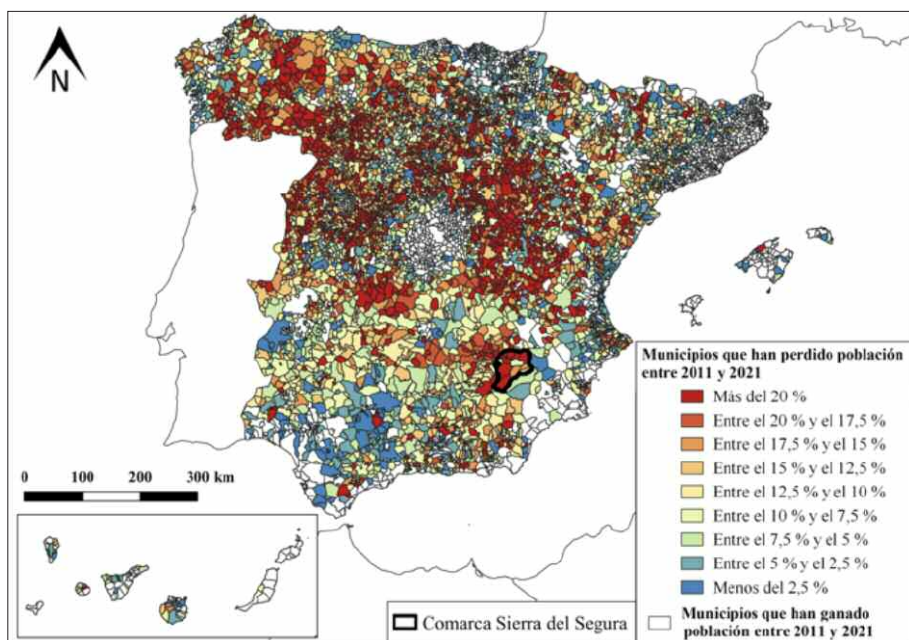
N

0 100 200 300 km

Municipios que han perdido población entre 2011 y 2021

Más del 20 %
Entre el 20 % y el 17,5 %
Entre el 17,5 % y el 15 %
Entre el 15 % y el 12,5 %
Entre el 12,5 % y el 10 %
Entre el 10 % y el 7,5 %
Entre el 7,5 % y el 5 %
Entre el 5 % y el 2,5 %
Menos del 2,5 %

Comarca Sierra del Segura

Municipios que han ganado población entre 2011 y 2021